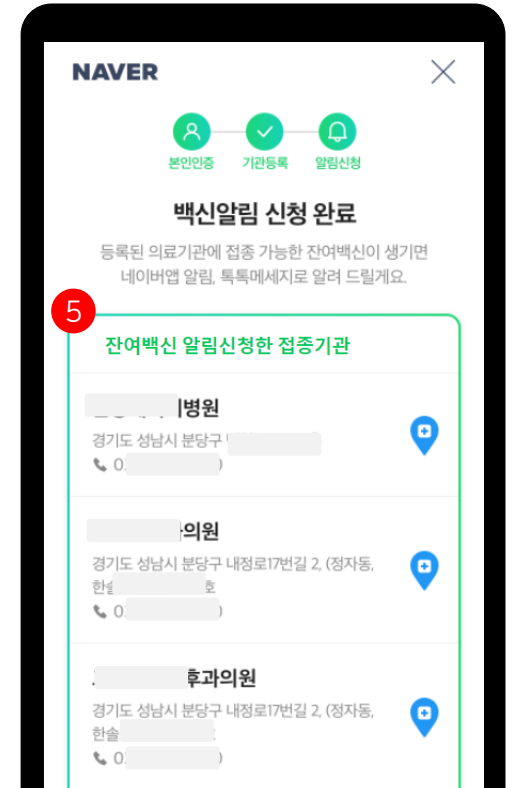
NAVER

본인인증 기관등록 알림신청

백신알림 신청 완료

등록된 의료기관에 접종 가능한 잔여백신이 생기면 네이버앱 알림, 톡톡메세지로 알려 드릴게요.

5

잔여백신 알림신청한 접종기관

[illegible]병원
경기도 성남시 분당구 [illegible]
0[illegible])

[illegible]의원
경기도 성남시 분당구 내정로17번길 2, (정자동, 한솔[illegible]호
0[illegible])

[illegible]후과의원
경기도 성남시 분당구 내정로17번길 2, (정자동, 한솔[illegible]
0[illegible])